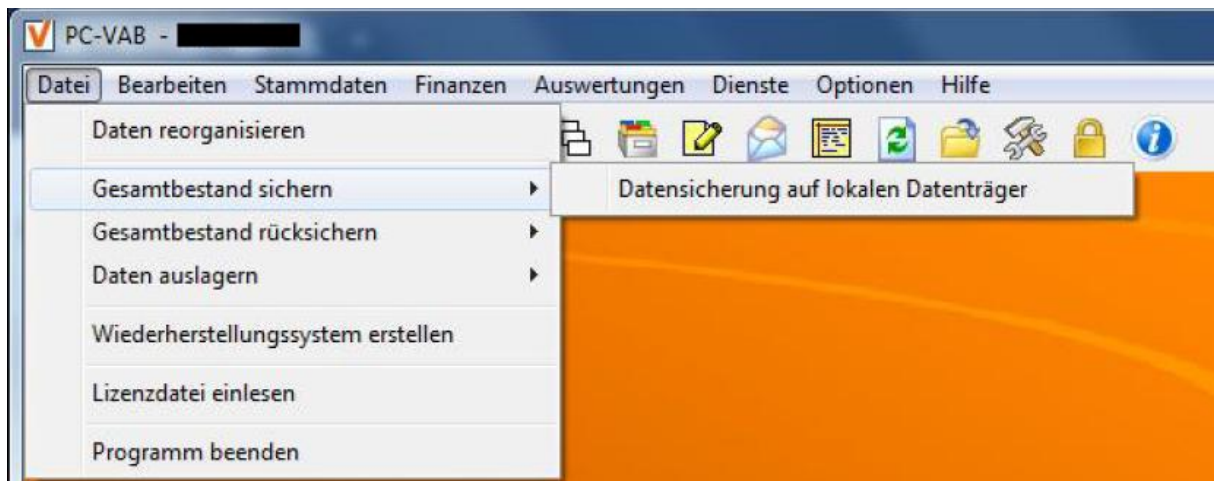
V PC-VAB -

Datei Bearbeiten Stammdaten Finanzen Auswertungen Dienste Optionen Hilfe

Daten reorganisieren

Gesamtbestand sichern

Datensicherung auf lokalen Datenträger

Gesamtbestand rücksichern

Daten auslagern

Wiederherstellungssystem erstellen

Lizenzdatei einlesen

Programm beenden